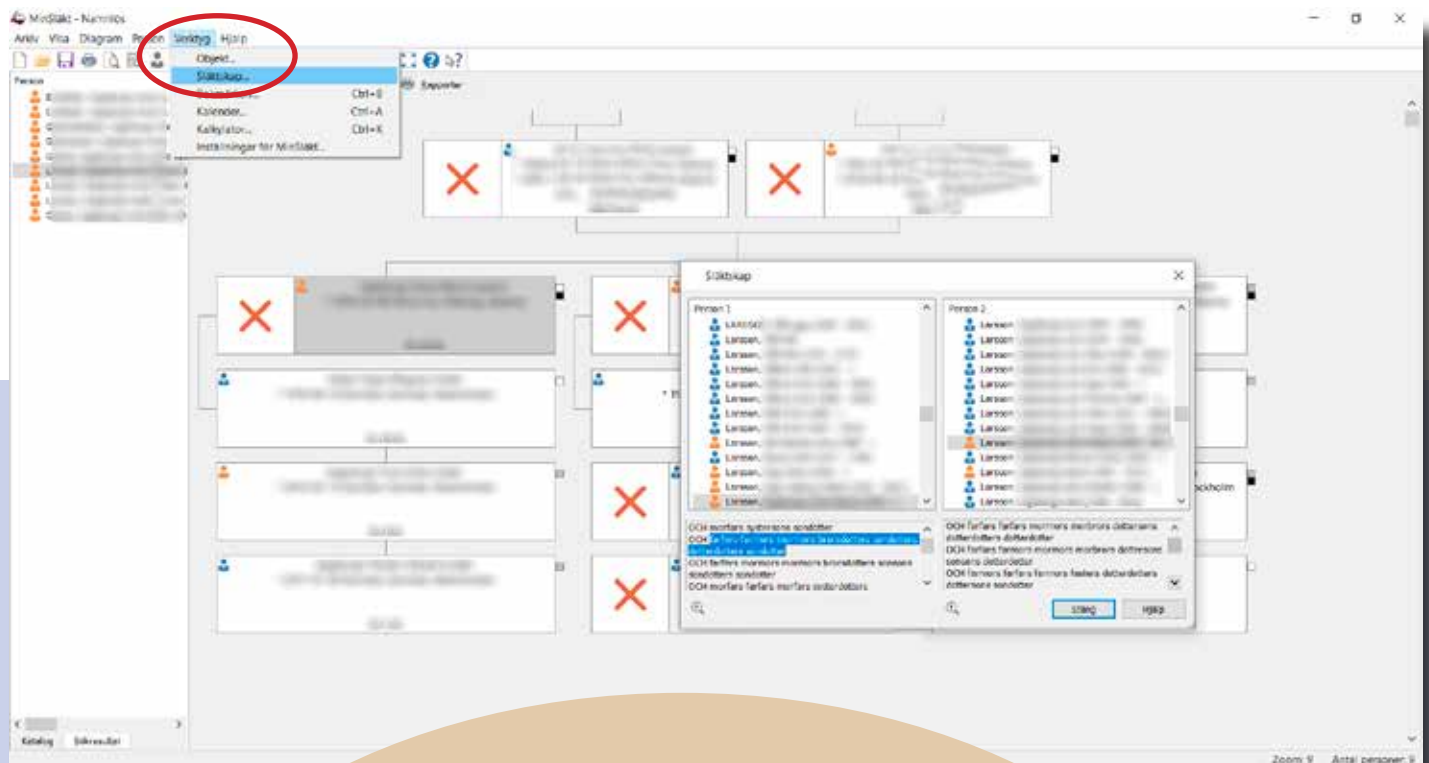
MinSläkt - Namnlös

Arkiv Visa Diagram Person Verktyg Hjälp

Objekt...
Släktskap...
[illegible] Ctrl+B
Kalender... Ctrl+A
Kalkylator... Ctrl+K
Inställningar för MinSläkt...

Rapporter

Person

Släktskap

Person 1
Larsson
Larsson
Larsson
Larsson
Larsson
Larsson
Larsson
Larsson
Larsson
Larsson
Larsson
Larsson
Larsson

Person 2
Larsson
Larsson
Larsson
Larsson
Larsson
Larsson
Larsson
Larsson
Larsson
Larsson
Larsson
Larsson
Larsson

OCH morfars systersons sondotter
OCH farfars farfars morfars brorsdotters sondotters dotterdotters sondotter
OCH farfars morfars morfars brorsdotters sonsons sondotters sondotter
OCH morfars farfars morfars sondotters

OCH farfars farfars morfars morbrors dottersons dotterdotters dotterdotter
OCH farfars farmors morfars morbrors dottersons sonsons dotterdotter
OCH farmors farfars farmors fasters dotterdotters dottersons sondotter

Stäng Hjälp

ockholm

Katalog Sökresultat

Zoom: 9 Antal personer: 9